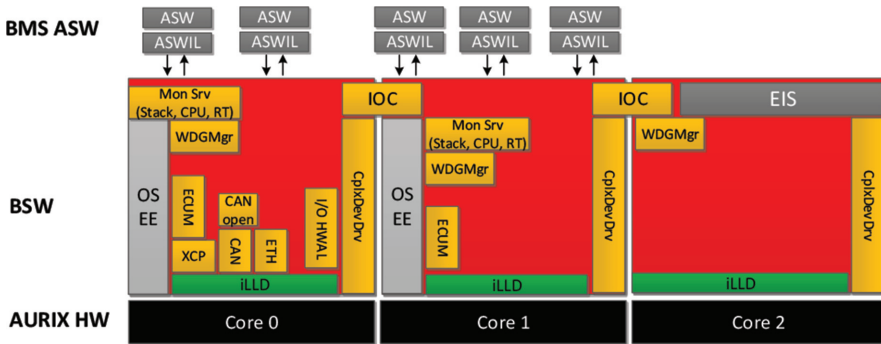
BMS ASW

ASW
ASWIL

ASW
ASWIL

ASW
ASWIL

ASW
ASWIL

ASW
ASWIL

Mon Srv (Stack, CPU, RT)

IOC

IOC

EIS

WDGMgr

Mon Srv (Stack, CPU, RT)

WDGMgr

WDGMgr

BSW

OS EE

ECUM

CAN open

I/O HWAL

CplxDevDrv

OS EE

ECUM

CplxDevDrv

CplxDevDrv

XCP

CAN

ETH

iLLD

iLLD

iLLD

AURIX HW

Core 0

Core 1

Core 2